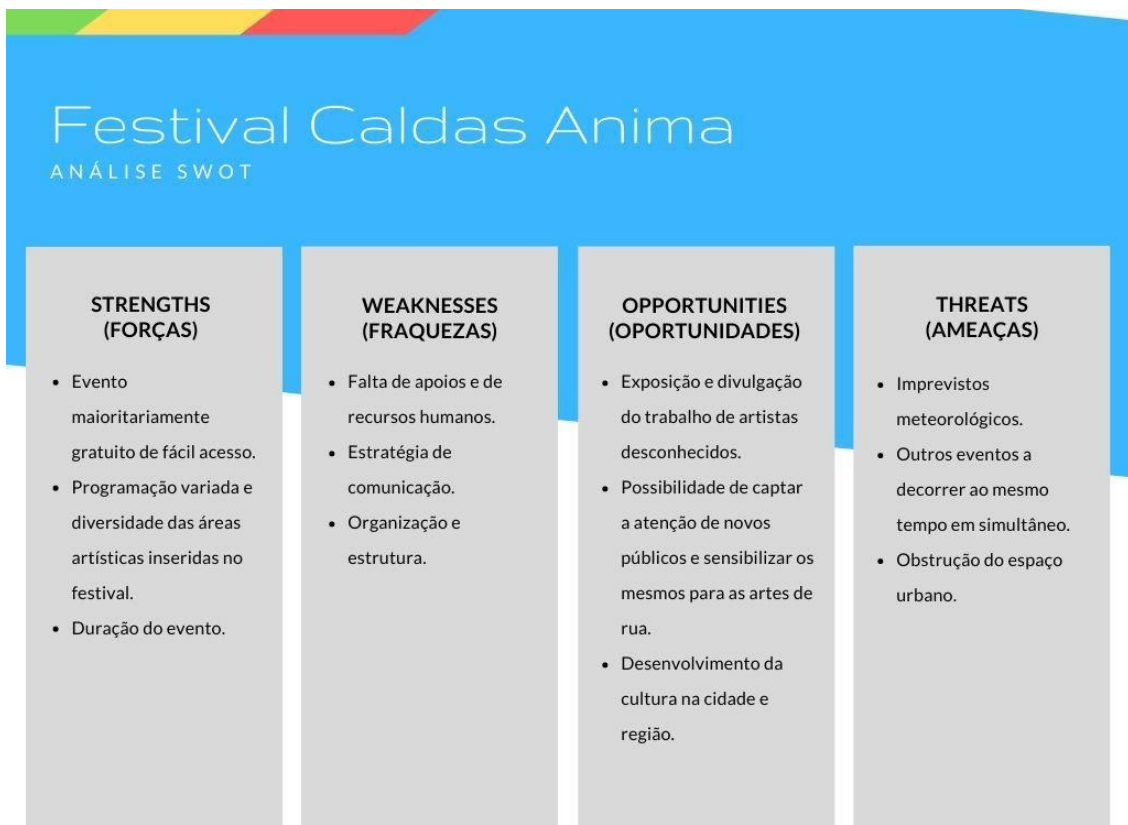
Festival Caldas Anima
ANÁLISE SWOT

STRENGTHS
(FORÇAS)

- Evento maioritariamente gratuito de fácil acesso.
- Programação variada e diversidade das áreas artísticas inseridas no festival.
- Duração do evento.

WEAKNESSES
(FRAQUEZAS)

- Falta de apoios e de recursos humanos.
- Estratégia de comunicação.
- Organização e estrutura.

OPPORTUNITIES
(OPORTUNIDADES)

- Exposição e divulgação do trabalho de artistas desconhecidos.
- Possibilidade de captar a atenção de novos públicos e sensibilizar os mesmos para as artes de rua.
- Desenvolvimento da cultura na cidade e região.

THREATS
(AMEAÇAS)

- Imprevistos meteorológicos.
- Outros eventos a decorrer ao mesmo tempo em simultâneo.
- Obstrução do espaço urbano.